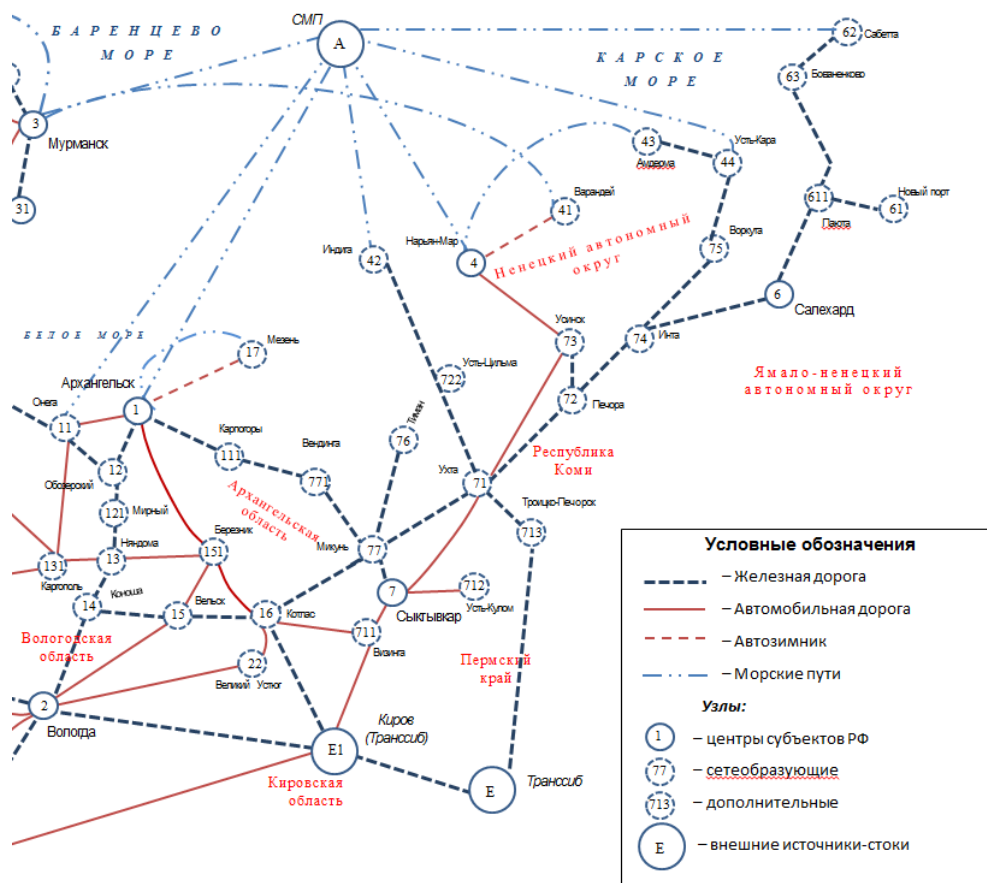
БАРЕНЦЕВО МОРЕ

СМП

A

62 Сабетта

КАРСКОЕ МОРЕ

63 Бованенково

3 Мурманск

31

43 Амдерма

44 Усть-Кара

41 Варандей

611 Новый порт

61

Пакта

Воркута 75

Индига 42

Нарьян-Мар 4

Ненецкий автономный округ

6 Салехард

БЕЛОЕ МОРЕ

Мезень 17

Усинск 73

74 Инта

Ямало-ненецкий автономный округ

Архангельск 1

Онега 11

Усть-Цильма 722

72 Печора

Карпогоры 111

Вендинга 771

Тиман 76

12

Обозерский

Республика Коми

Ухта 71

Архангельская область

121 Мирный

Троицко-Печорск 713

Няндома 13

Березник 151

Микунь 77

Каргополь 131

Коноша 14

Вельск 15

16 Котлас

7 Сыктывкар

712 Усть-Кулом

Вологодская область

711 Визинга

22 Великий Устюг

Пермский край

2 Вологда

Киров (Транссиб) E1

E Транссиб

Кировская область

Условные обозначения

– Железная дорога

– Автомобильная дорога

– Автозимник

– Морские пути

Узлы:

1 – центры субъектов РФ

77 – сетеобразующие

713 – дополнительные

E – внешние источники-стоки